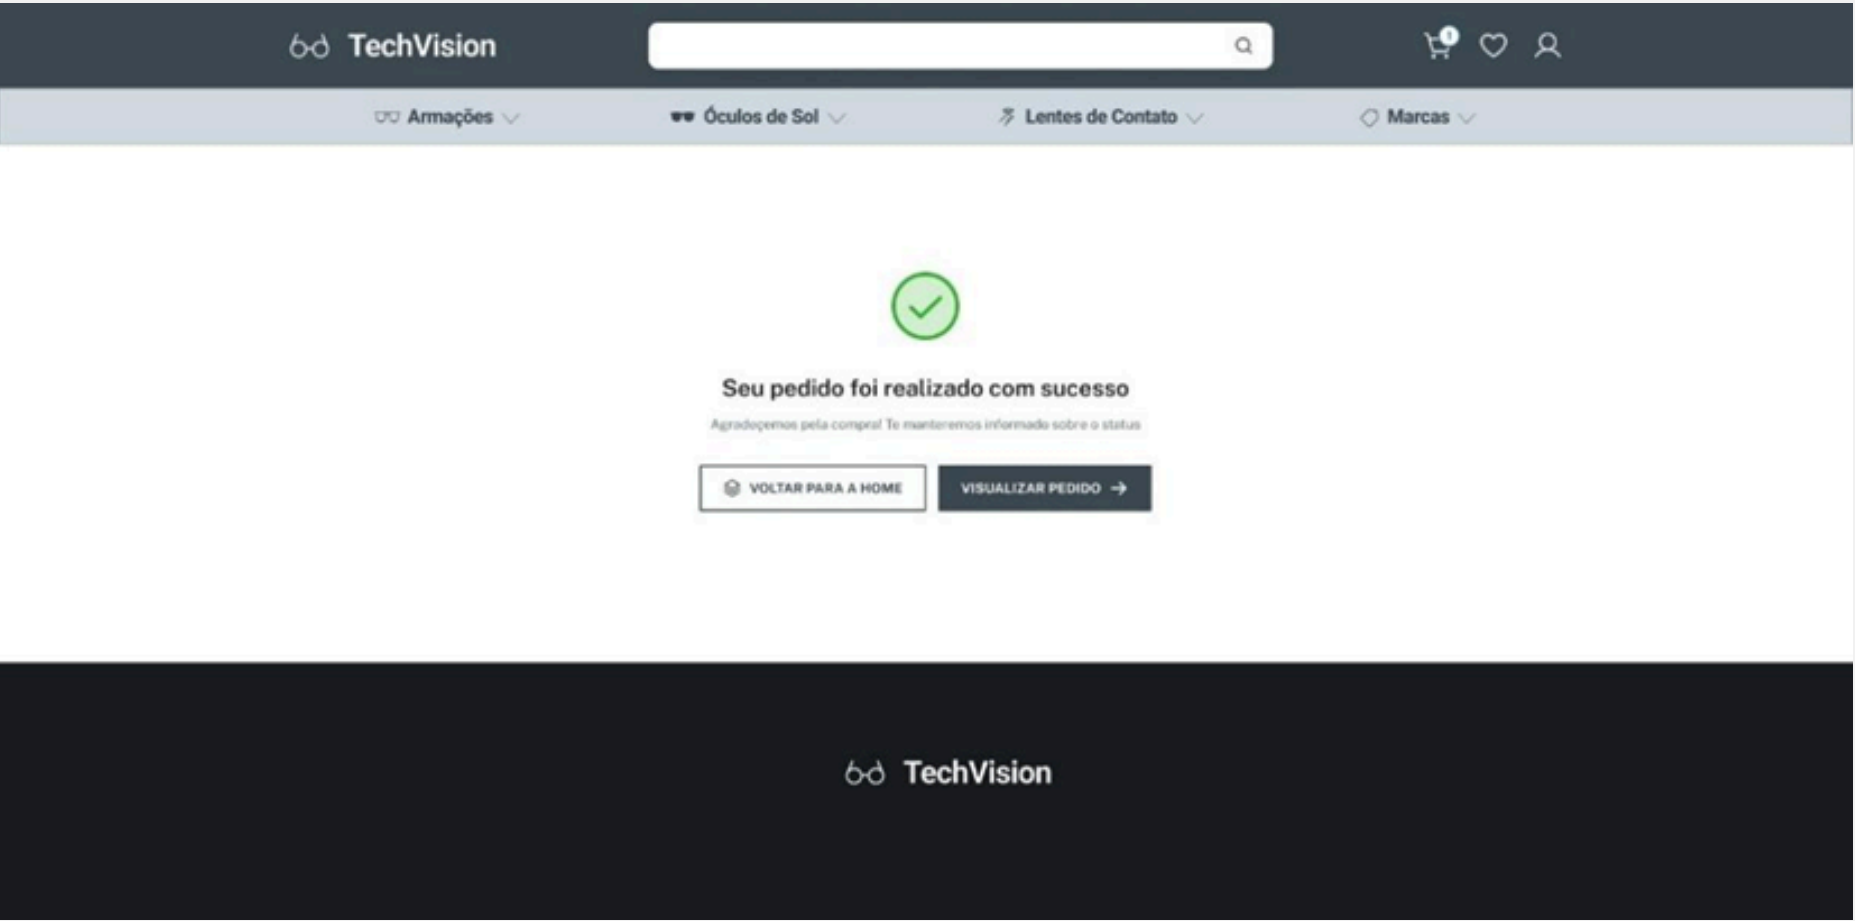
TechVision

0

Armações

Óculos de Sol

Lentes de Contato

Marcas

Seu pedido foi realizado com sucesso

Agradecemos pela compra! Te manteremos informado sobre o status

VOLTAR PARA A HOME

VISUALIZAR PEDIDO

TechVision